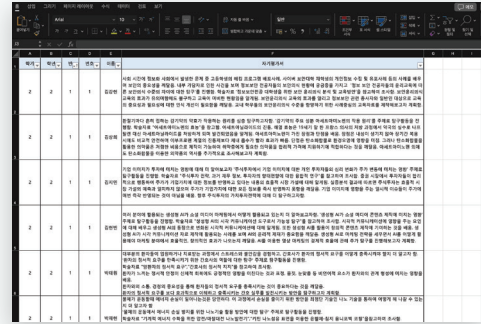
| 학기 | 학년 | 반 | 번호 | 이름 | 자기평가서 |
|---|---|---|---|---|---|
| 2 | 2 | 1 | 1 | 김성현 | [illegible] |
| 2 | 2 | 1 | 1 | 김성현 | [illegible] |
| 2 | 2 | 1 | 1 | 김지민 | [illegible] |
| 2 | 2 | 1 | 1 | 김지민 | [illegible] |
| 2 | 2 | 1 | 1 | 박예원 | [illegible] |
| 2 | 2 | 1 | 1 | 박예원 | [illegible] |